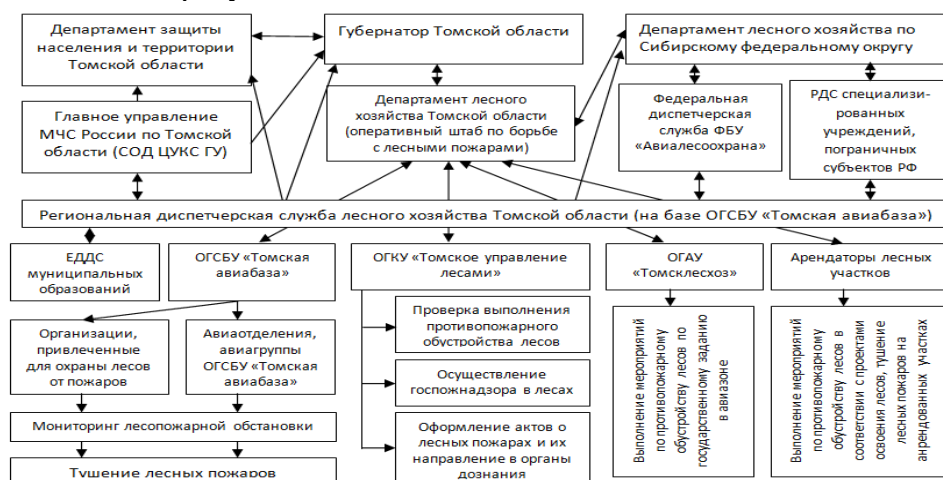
Департамент защиты населения и территории Томской области

Губернатор Томской области

Департамент лесного хозяйства по Сибирскому федеральному округу

Главное управление МЧС России по Томской области (СОД ЦУКС ГУ)

Департамент лесного хозяйства Томской области (оперативный штаб по борьбе с лесными пожарами)

Федеральная диспетчерская служба ФБУ «Авиалесоохрана»

РДС специализированных учреждений, пограничных субъектов РФ

Региональная диспетчерская служба лесного хозяйства Томской области (на базе ОГСБУ «Томская авиабаза»)

ЕДДС муниципальных образований

ОГСБУ "Томская авиабаза"

ОГКУ «Томское управление лесами»

ОГАУ «Томсклесхоз»

Арендаторы лесных участков

Организации, привлеченные для охраны лесов от пожаров

Авиаотделения, авиагруппы ОГСБУ «Томская авиабаза»

Проверка выполнения противопожарного обустройства лесов

Осуществление госпожнадзора в лесах

Оформление актов о лесных пожарах и их направление в органы дознания

Выполнение мероприятий по противопожарному обустройству лесов по государственному заданию в авиазоне

Выполнение мероприятий по противопожарному обустройству лесов в соответствии с проектами освоения лесов, тушение лесных пожаров на арендованных участках

Мониторинг лесопожарной обстановки

Тушение лесных пожаров